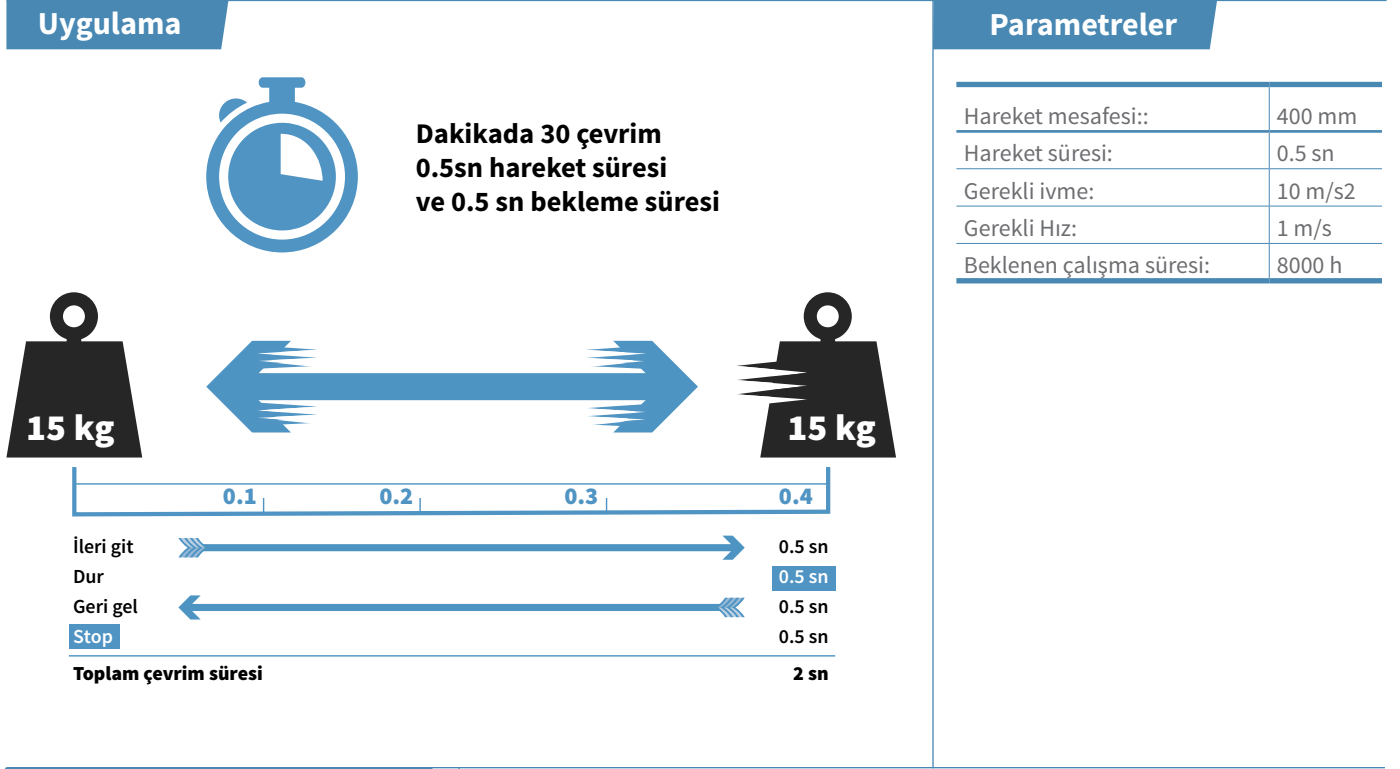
Uygulama

Dakikada 30 çevrim
0.5sn hareket süresi
ve 0.5 sn bekleme süresi

15 kg

15 kg

0.1
0.2
0.3
0.4

İleri git 0.5 sn
Dur 0.5 sn
Geri gel 0.5 sn
Stop 0.5 sn

Toplam çevrim süresi 2 sn

Parametreler

| | |
|---|---|
| Hareket mesafesi:: | 400 mm |
| Hareket süresi: | 0.5 sn |
| Gerekli ivme: | 10 m/s2 |
| Gerekli Hız: | 1 m/s |
| Beklenen çalışma süresi: | 8000 h |